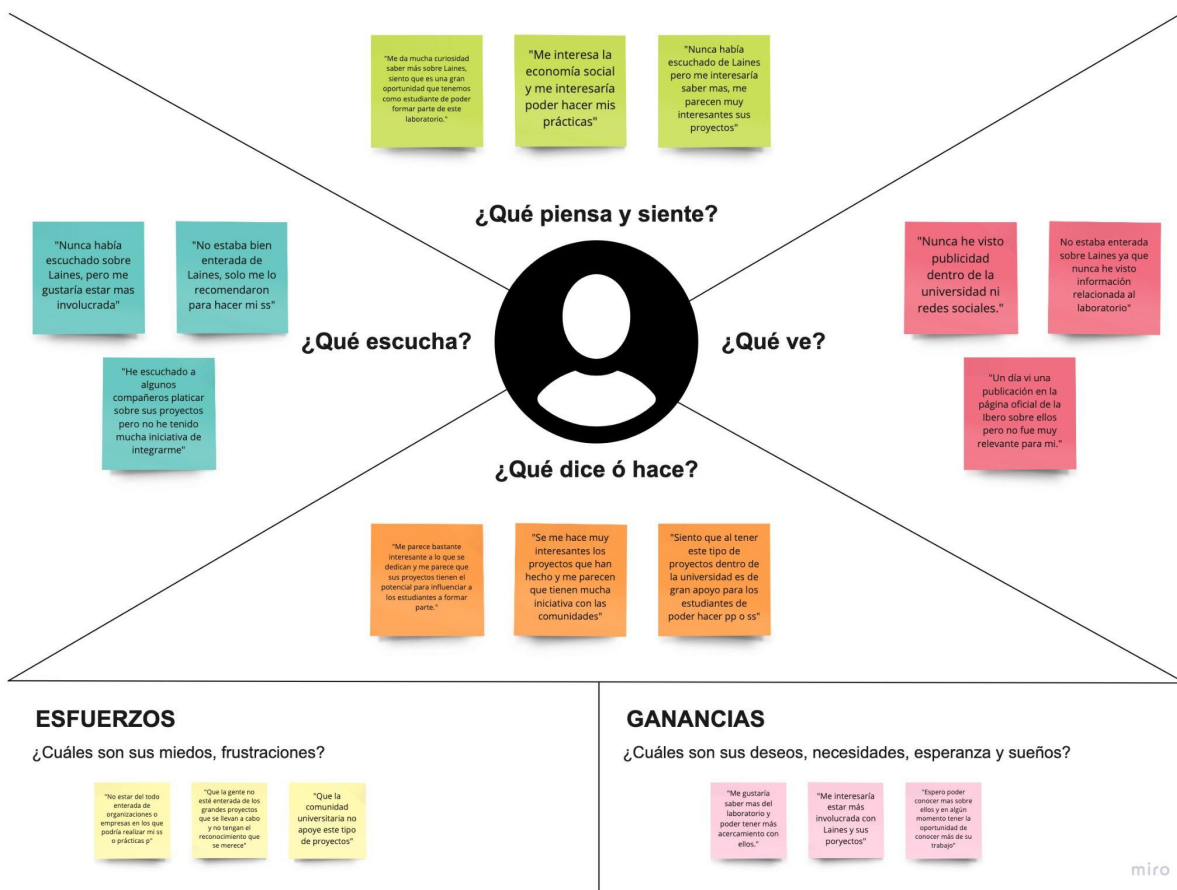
"Me da mucha curiosidad saber más sobre Laines, siento que es una gran oportunidad que tenemos como estudiante de poder formar parte de este laboratorio."

"Me interesa la economía social y me interesaría poder hacer mis prácticas"

"Nunca había escuchado de Laines pero me interesaría saber mas, me parecen muy interesantes sus proyectos"

¿Qué piensa y siente?

"Nunca había escuchado sobre Laines, pero me gustaría estar mas involucrada"

"No estaba bien enterada de Laines, solo me lo recomendaron para hacer mi ss"

"He escuchado a algunos compañeros platicar sobre sus proyectos pero no he tenido mucha iniciativa de integrarme"

¿Qué escucha?

¿Qué ve?

"Nunca he visto publicidad dentro de la universidad ni redes sociales."

No estaba enterada sobre Laines ya que nunca he visto información relacionada al laboratorio"

"Un día vi una publicación en la página oficial de la Ibero sobre ellos pero no fue muy relevante para mi."

¿Qué dice ó hace?

"Me parece bastante interesante a lo que se dedican y me parece que sus proyectos tienen el potencial para influenciar a los estudiantes a formar parte."

"Se me hace muy interesantes los proyectos que han hecho y me parecen que tienen mucha iniciativa con las comunidades"

"Siento que al tener este tipo de proyectos dentro de la universidad es de gran apoyo para los estudiantes de poder hacer pp o ss"

ESFUERZOS

¿Cuáles son sus miedos, frustraciones?

"No estar del todo enterada de organizaciones o empresas en los que podría realizar mi ss o prácticas p"

"Que la gente no esté enterada de los grandes proyectos que se llevan a cabo y no tengan el reconocimiento que se merece"

"Que la comunidad universitaria no apoye este tipo de proyectos"

GANANCIAS

¿Cuáles son sus deseos, necesidades, esperanza y sueños?

"Me gustaría saber mas del laboratorio y poder tener más acercamiento con ellos."

"Me interesaría estar más involucrada con Laines y sus poryectos"

"Espero poder conocer mas sobre ellos y en algún momento tener la oportunidad de conocer más de su trabajo"

miro